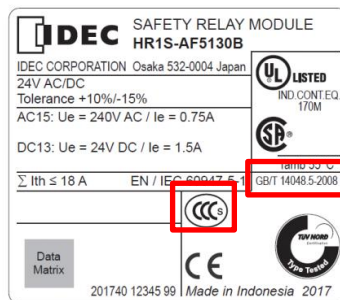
IDEC SAFETY RELAY MODULE
HR1S-AF5130B

IDEC CORPORATION Osaka 532-0004 Japan

24V AC/DC
Tolerance +10%/-15%

AC15: Ue = 240V AC / Ie = 0.75A

DC13: Ue = 24V DC / Ie = 1.5A

$\sum$ Ith ≤ 18 A

EN / IEC 60947-5-1

UL LISTED
IND.CONT.EQ.
170M

Tamb 55°C

GB/T 14048.5-2008

CCC S

Data Matrix

CE

TÜV NORD
Type Tested

201740 12345 99

Made in Indonesia 2017